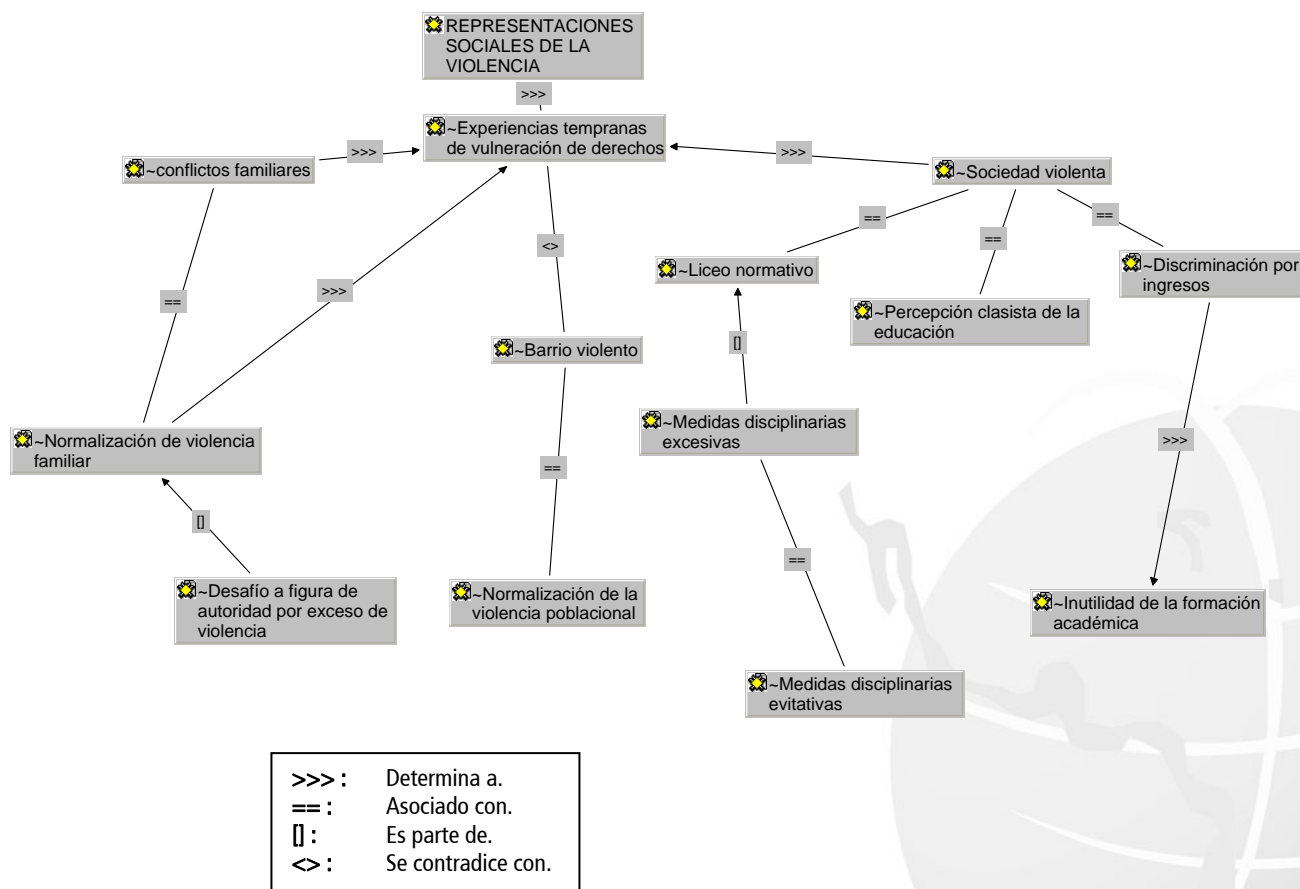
REPRESENTACIONES SOCIALES DE LA VIOLENCIA

>>>

~Experiencias tempranas de vulneración de derechos

>>>

~conflictos familiares

>>>

~Sociedad violenta

==

==

==

<>

~Liceo normativo

~Discriminación por ingresos

~Percepción clasista de la educación

==

>>>

[]

~Barrio violento

~Medidas disciplinarias excesivas

~Normalización de violencia familiar

==

>>>

[]

==

~Desafío a figura de autoridad por exceso de violencia

~Normalización de la violencia poblacional

~Inutilidad de la formación académica

~Medidas disciplinarias evitativas

| | |
|---|---|
| >>> : | Determina a. |
| == : | Asociado con. |
| [] : | Es parte de. |
| <> : | Se contradice con. |